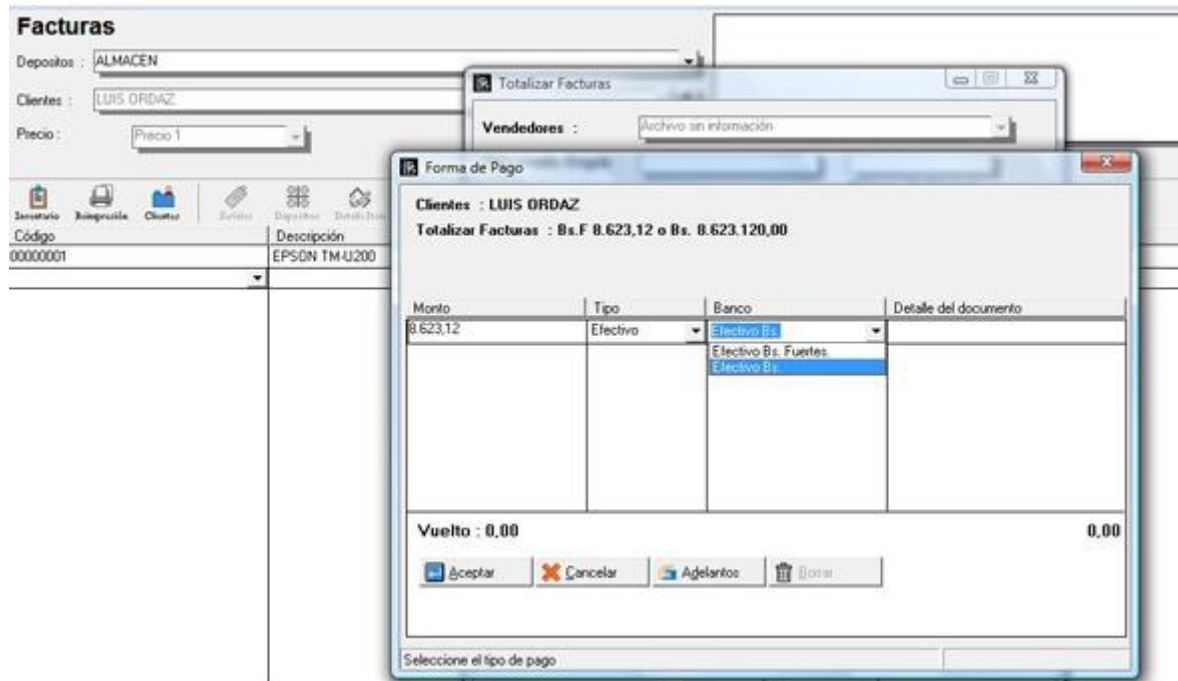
Facturas

Depositos : ALMACEN

Clientes : LUIS ORDAZ

Precio : Precio 1

Inventario Reimpresión Clientes Seriales Depositos Detalle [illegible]

| Código | Descripción |
|---|---|
| 00000001 | EPSON TM-U200 |

Totalizar Facturas

Vendedores : Archivo sin información

Forma de Pago

Clientes : LUIS ORDAZ

Totalizar Facturas : Bs.F 8.623,12 o Bs. 8.623.120,00

| Monto | Tipo | Banco | Detalle del documento |
|---|---|---|---|
| 8.623,12 | Efectivo | Efectivo Bs. | |

Efectivo Bs. Fuertes
Efectivo Bs.

Vuelto : 0,00

0,00

Aceptar Cancelar Adelantos Borrar

Seleccione el tipo de pago